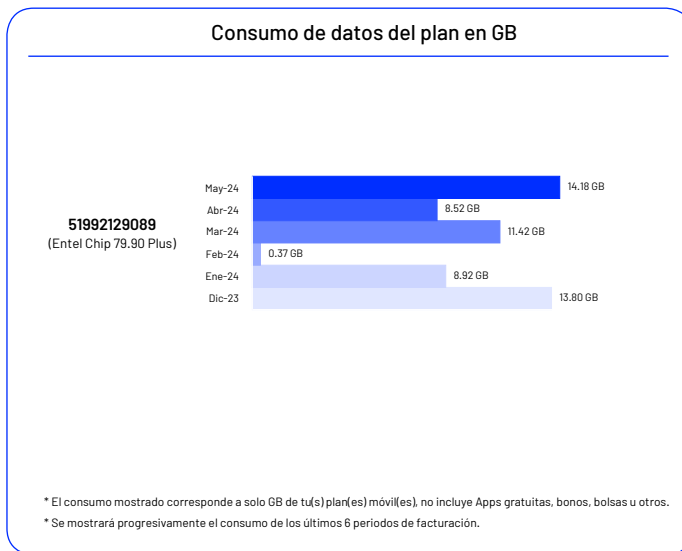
Consumo de datos del plan en GB

51992129089
(Entel Chip 79.90 Plus)

May-24 14.18 GB
Abr-24 8.52 GB
Mar-24 11.42 GB
Feb-24 0.37 GB
Ene-24 8.92 GB
Dic-23 13.80 GB

* El consumo mostrado corresponde a solo GB de tu(s) plan(es) móvil(es), no incluye Apps gratuitas, bonos, bolsas u otros.
* Se mostrará progresivamente el consumo de los últimos 6 periodos de facturación.